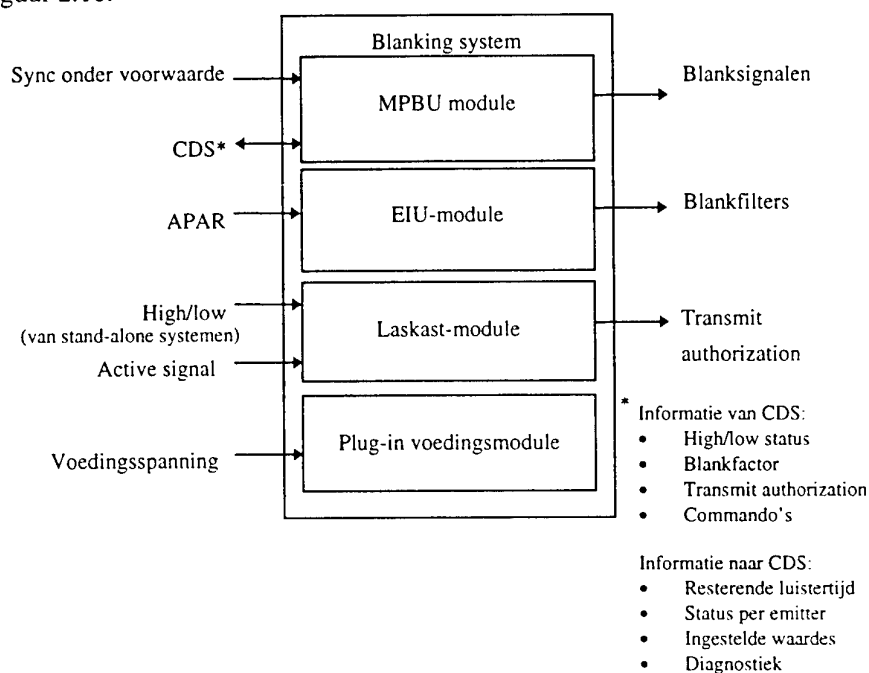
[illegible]

Blanking system

Sync onder voorwaarde

MPBU module

Blanksignalen

CDS*

APAR

EIU-module

Blankfilters

High/low (van stand-alone systemen)

Active signal

Laskast-module

Transmit authorization

Voedingsspanning

Plug-in voedingsmodule

* Informatie van CDS:
- High/low status
- Blankfactor
- Transmit authorization
- Commando's

Informatie naar CDS:
- Resterende luistertijd
- Status per emitter
- Ingestelde waardes
- Diagnostiek